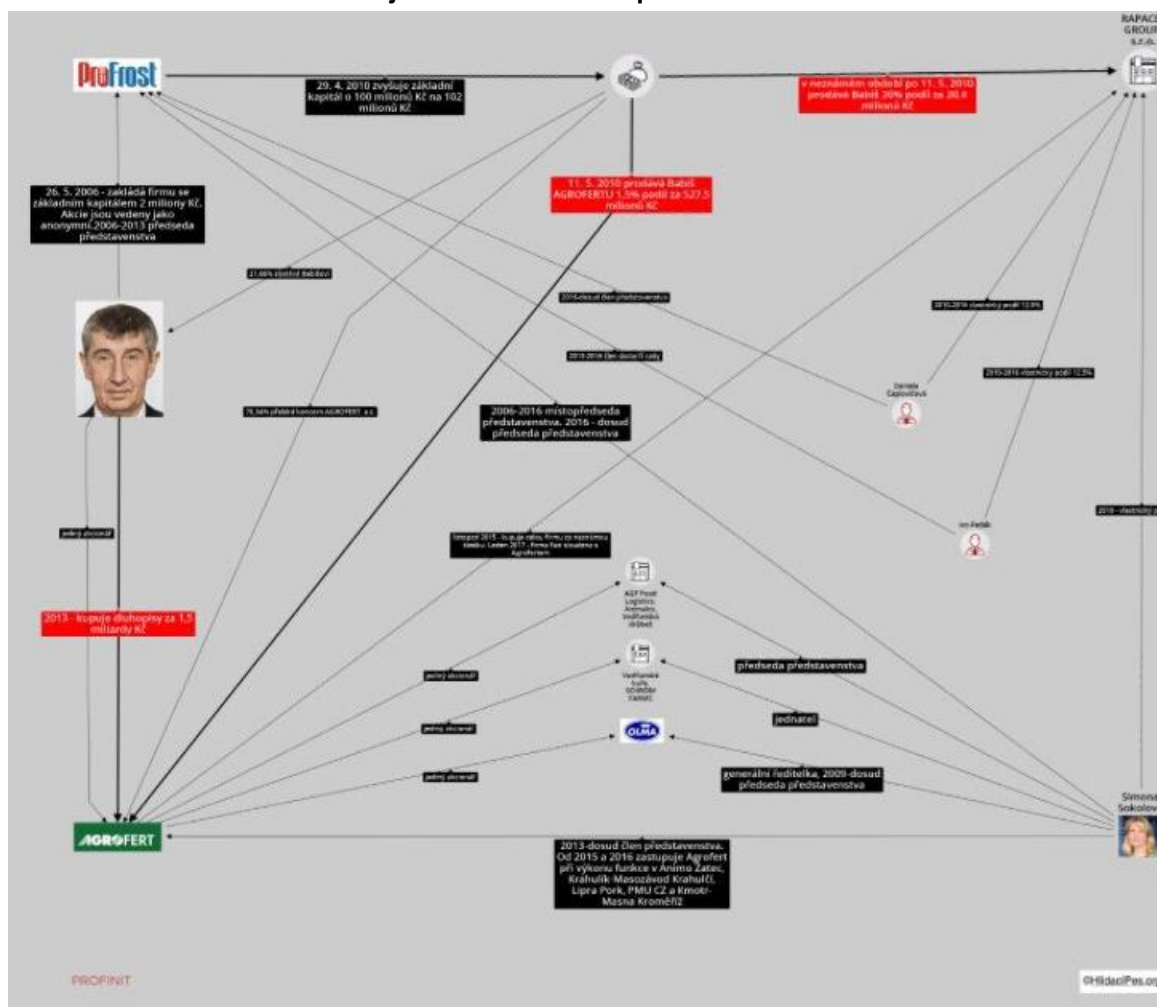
ProFrost

29. 4. 2010 zvyšuje základní kapitál o 100 milionů Kč na 102 milionů Kč

v neznámém období po 11. 5. 2010 prodává Babiš 30% podíl za 20,4 milionů Kč

RAPAC GROU s.r.o.

26. 5. 2006 - zakládá firmu se základním kapitálem 2 miliony Kč. Akcie jsou vedeny jako anonymní.2006-2013 předseda představenstva

11. 5. 2010 prodává Babiš AGROFERTU 1,5% podíl za 527,5 milionů Kč

21,66% vlastní Babišovi

2016-dosud člen představenstva

2010-2016 vlastnický podíl 12,5%

2010-2016 člen dozorčí rady

2010-2016 vlastnický podíl 12,5%

Daniela Šaplovičová

76,34% přebírá koncern AGROFERT a.s.

2006-2016 místopředseda představenstva. 2016 - dosud předseda představenstva

2016 - vlastnický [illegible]

jediný akcionář

Ivo Petlák

listopad 2015 - kupuje zaniklou firmu za neznámou částku. Leden 2017 - firma fúzí sloučena s Agrofertem

AGF Food Logistics, Animalex, Vodňanská drůbež

2013 - kupuje dluhopisy za 1,5 miliardy Kč

jediný akcionář

předseda představenstva

Vodňanské kuře, SCHNEIDER FARMS

jediný akcionář

jednatel

OLMA

jediný akcionář

generální ředitelka, 2009-dosud předseda představenstva

Simona Sokolová

AGROFERT

2013-dosud člen představenstva. Od 2015 a 2016 zastupuje Agrofert při výkonu funkce v Animo Žatec, Krahulík-Masozávod Krahulčí, Lipra Pork, PMU CZ a Kmotr-Masna Kroměříž

PROFINIT

©HlidaciPes.org